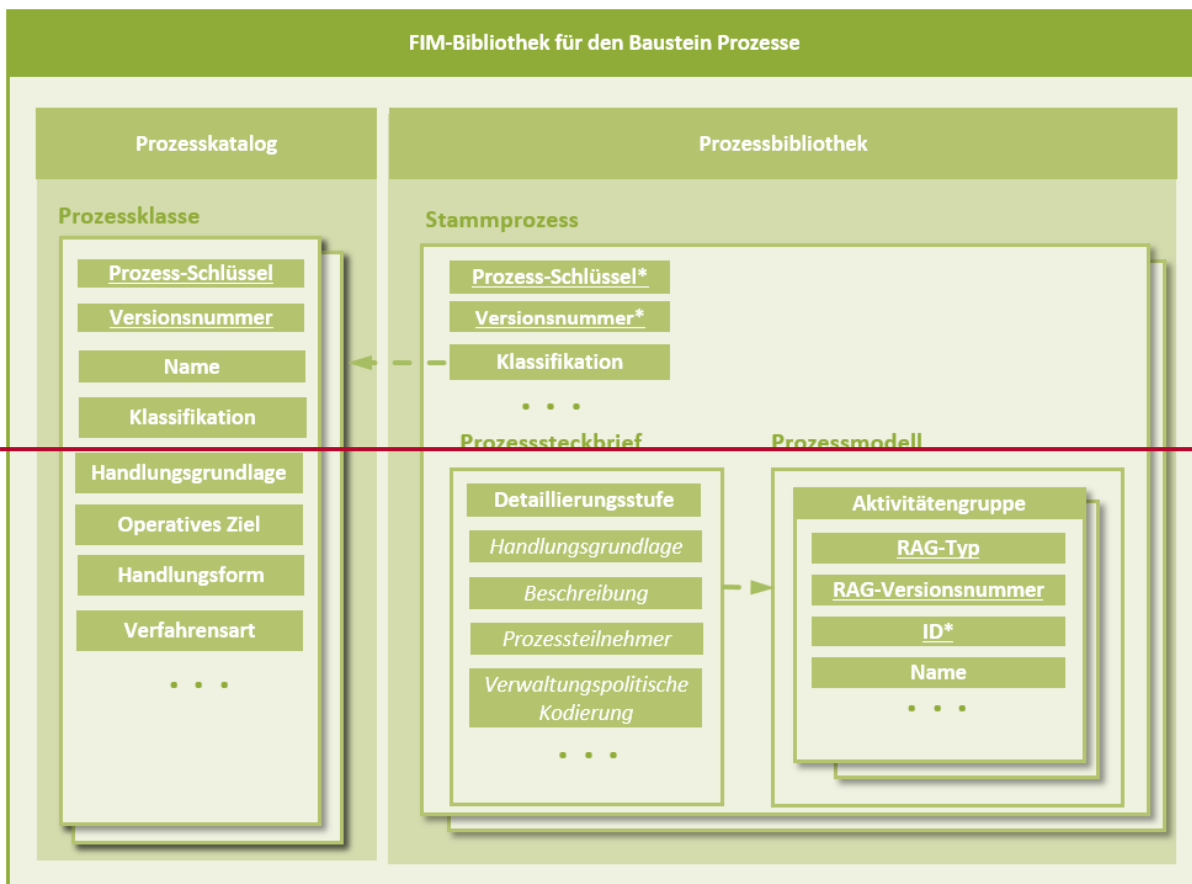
FIM-Bibliothek für den Baustein Prozesse

Prozesskatalog

Prozessklasse

Prozess-Schlüssel

Versionsnummer

Name

Klassifikation

Handlungsgrundlage

Operatives Ziel

Handlungsform

Verfahrensart

• • •

Prozessbibliothek

Stammprozess

Prozess-Schlüssel*

Versionsnummer*

Klassifikation

• • •

Prozesssteckbrief

Detaillierungsstufe

Handlungsgrundlage

Beschreibung

Prozessteilnehmer

Verwaltungspolitische Kodierung

• • •

Prozessmodell

Aktivitätengruppe

RAG-Typ

RAG-Versionsnummer

ID*

Name

• • •